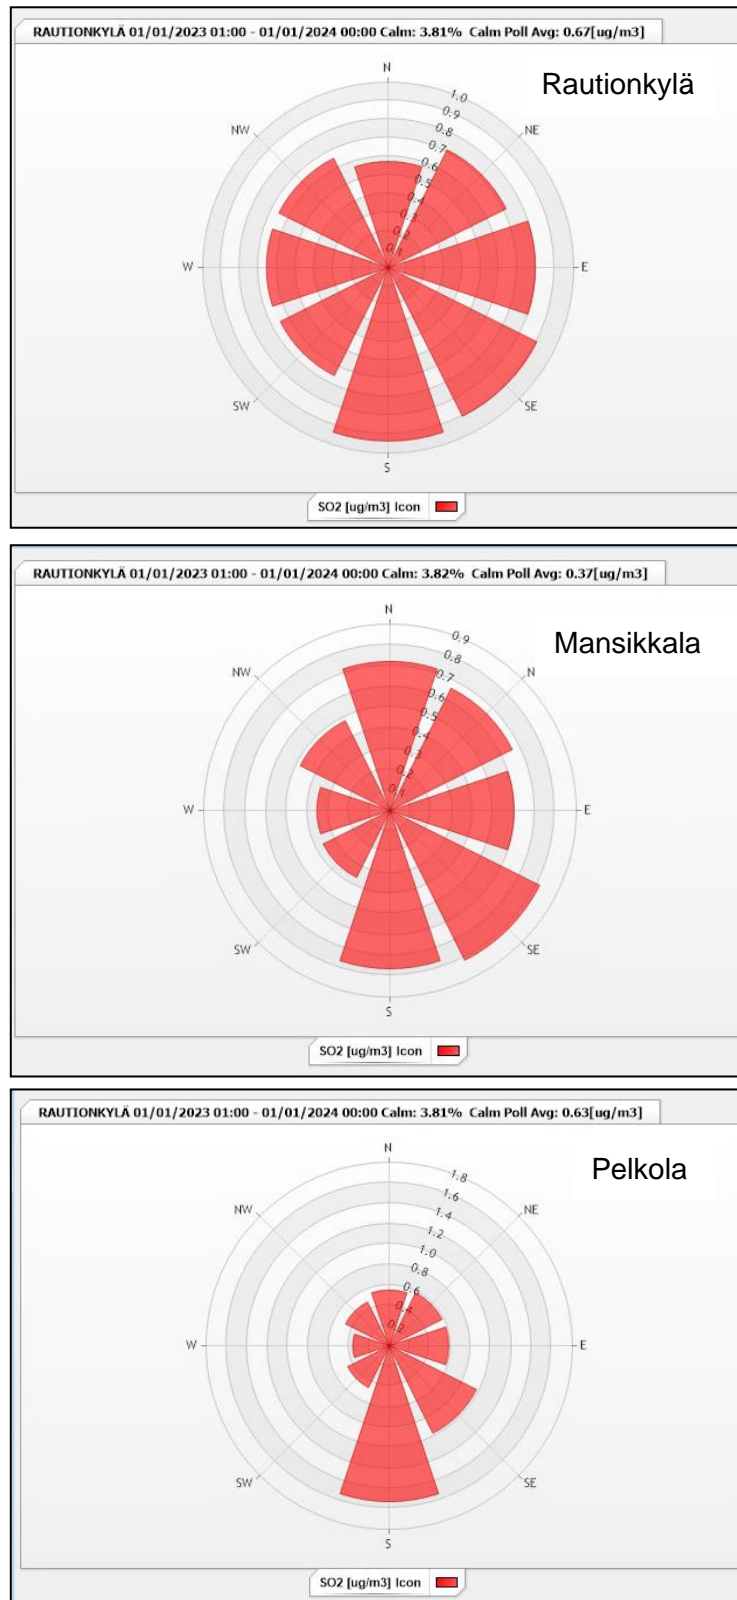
RAUTIONKYLÄ 01/01/2023 01:00 - 01/01/2024 00:00 Calm: 3.81% Calm Poll Avg: 0.67[ug/m3]

Rautionkylä

N
NE
E
SE
S
SW
W
NW

1.0
0.9
0.8
0.7
0.6
0.5
0.4
0.3
0.2
0.1

SO2 [ug/m3] Icon

RAUTIONKYLÄ 01/01/2023 01:00 - 01/01/2024 00:00 Calm: 3.82% Calm Poll Avg: 0.37[ug/m3]

Mansikkala

N
N
E
SE
S
SW
W
NW

0.9
0.8
0.7
0.6
0.5
0.4
0.3
0.2
0.1

SO2 [ug/m3] Icon

RAUTIONKYLÄ 01/01/2023 01:00 - 01/01/2024 00:00 Calm: 3.81% Calm Poll Avg: 0.63[ug/m3]

Pelkola

N
NE
E
SE
S
SW
W
NW

1.8
1.6
1.4
1.2
1.0
0.8
0.6
0.4
0.2

SO2 [ug/m3] Icon